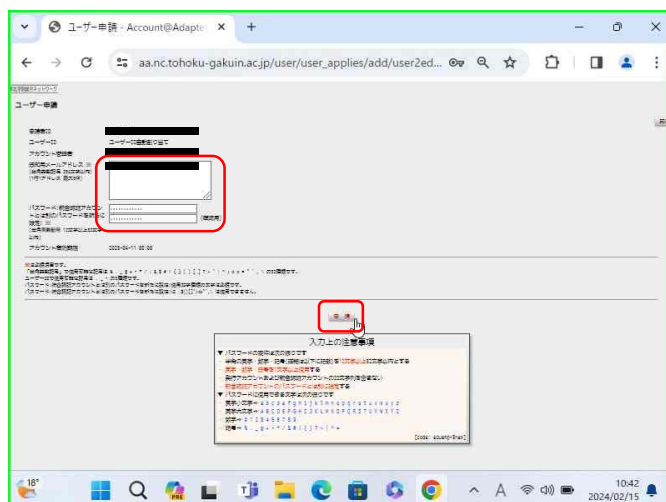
ユーザー申請 - Account@Adapter ×  +

aa.nc.tohoku-gakuin.ac.jp/user/user_applies/add/user2ed...

ユーザー申請

申請者氏名
ユーザーID
アカウント登録者
ユーザーID自動割り当て
連絡用メールアドレス ※
パスワード※(前回パスワードと違うパスワード) ※
(確認用)
アカウント有効期限
2023-04-11 00:00

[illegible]

登録

入力上の注意事項

▼ パスワードの条件は次の通りです
▼ パスワードに使用できる文字は次の通りです
英小文字 = a b c d e f g h i j k l m n o p q r s t u v w x y z
英大文字 = A B C D E F G H I J K L M N O P Q R S T U V W X Y Z
数字 = 0 1 2 3 4 5 6 7 8 9
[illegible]
[code : acuang-8-en]

18°
10:42
2024/02/15